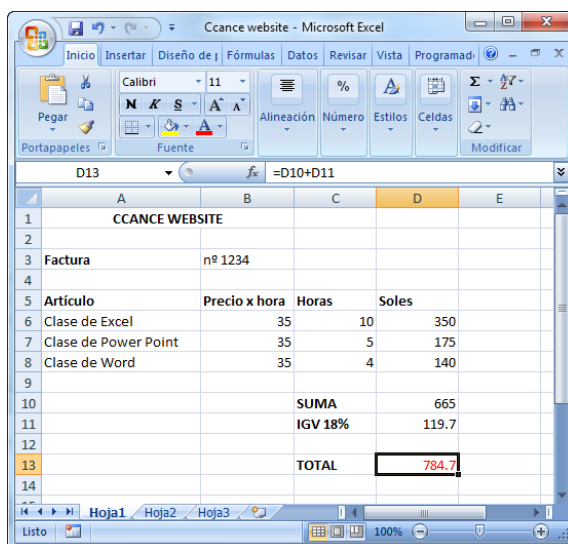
Ccance website - Microsoft Excel

Inicio | Insertar | Diseño de p | Fórmulas | Datos | Revisar | Vista | Programado

Pegar | Calibri | 11 | N K S | A A | Alineación | Número | Estilos | Celdas | Modificar

Portapapeles | Fuente

D13 | $f_x$ | =D10+D11

| | A | B | C | D | E |
|---|---|---|---|---|---|
| 1 | CCANCE WEBSITE | | | | |
| 2 | | | | | |
| 3 | Factura | nº 1234 | | | |
| 4 | | | | | |
| 5 | Artículo | Precio x hora | Horas | Soles | |
| 6 | Clase de Excel | 35 | 10 | 350 | |
| 7 | Clase de Power Point | 35 | 5 | 175 | |
| 8 | Clase de Word | 35 | 4 | 140 | |
| 9 | | | | | |
| 10 | | | SUMA | 665 | |
| 11 | | | IGV 18% | 119.7 | |
| 12 | | | | | |
| 13 | | | TOTAL | 784.7 | |
| 14 | | | | | |

Hoja1 | Hoja2 | Hoja3

Listo | 100%